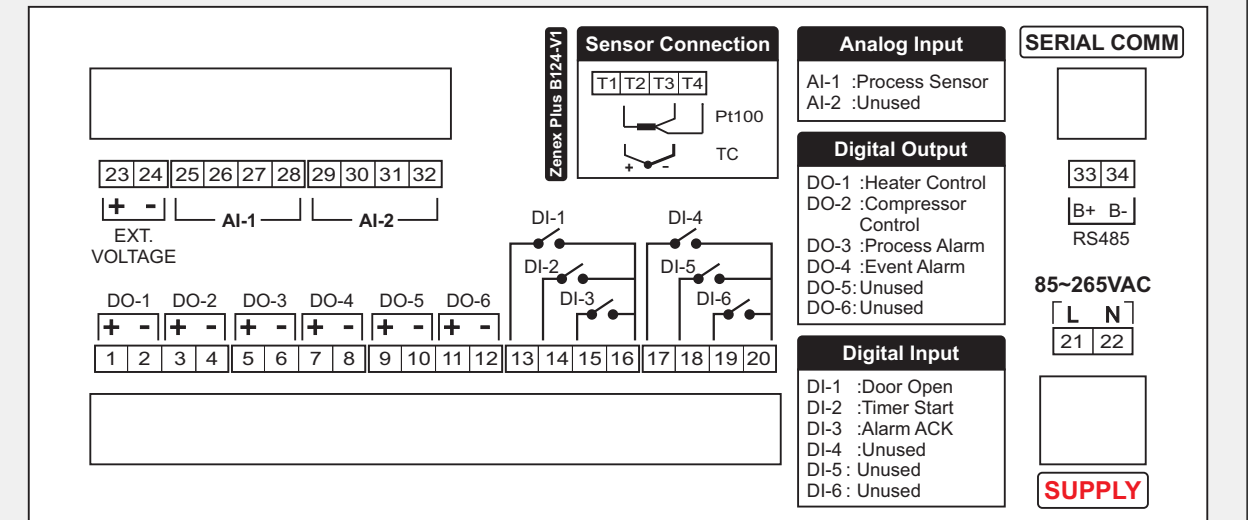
Zenex Plus B124-V1

Sensor Connection

| T1 | T2 | T3 | T4 |
|---|---|---|---|

Pt100

TC

+ -

Analog Input

AI-1 :Process Sensor
AI-2 :Unused

Digital Output

DO-1 :Heater Control
DO-2 :Compressor Control
DO-3 :Process Alarm
DO-4 :Event Alarm
DO-5: Unused
DO-6: Unused

Digital Input

DI-1 :Door Open
DI-2 :Timer Start
DI-3 :Alarm ACK
DI-4 :Unused
DI-5 : Unused
DI-6 : Unused

SERIAL COMM

| 33 | 34 |
|---|---|

B+ B-
RS485

85~265VAC

L N

| 21 | 22 |
|---|---|

SUPPLY

| 23 | 24 | 25 | 26 | 27 | 28 | 29 | 30 | 31 | 32 |
|---|---|---|---|---|---|---|---|---|---|

+ -
EXT. VOLTAGE

AI-1

AI-2

DI-1 DI-2 DI-3 DI-4 DI-5 DI-6

DO-1 DO-2 DO-3 DO-4 DO-5 DO-6

+ - + - + - + - + - + -

| 1 | 2 | 3 | 4 | 5 | 6 | 7 | 8 | 9 | 10 | 11 | 12 | 13 | 14 | 15 | 16 | 17 | 18 | 19 | 20 |
|---|---|---|---|---|---|---|---|---|---|---|---|---|---|---|---|---|---|---|---|